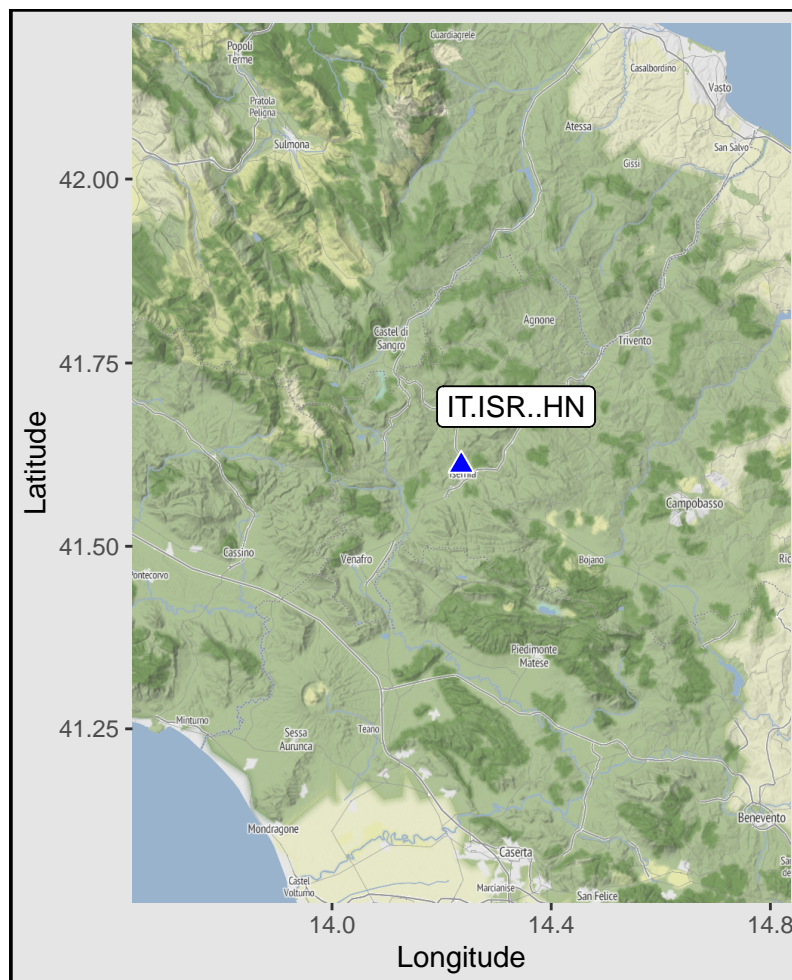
Popoli Terme
Guardiagrele
Casalbordino
Vasto
Pratola Peligna
Atessa
Sulmona
San Salvo
Gissi
42.00
Agnone
Castel di Sangro
Trivento
41.75
IT.ISR..HN
Isernia
Latitude
Campobasso
41.50
Cassino
Venafro
Bojano
Pontecorvo
Piedimonte Matese
Minturno
Sessa Aurunca
Teano
41.25
Benevento
Mondragone
Caserta
Castel Volturno
Marcianise
San Felice
14.0
14.4
14.8
Longitude